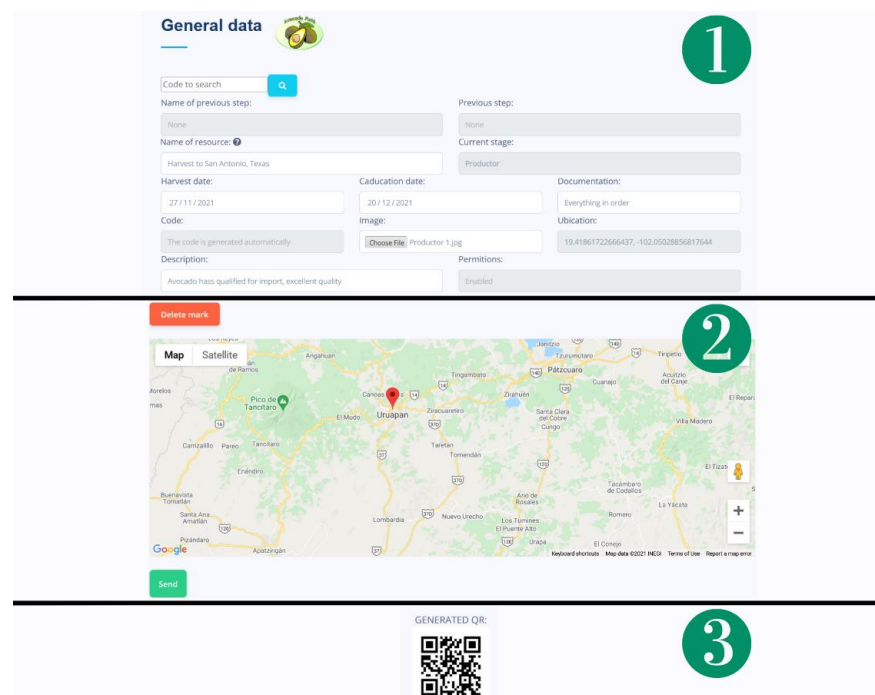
General data

Avocado Hass

1

Code to search

Name of previous step:

None

Previous step:

None

Name of resource:

Harvest to San Antonio, Texas

Current stage:

Productor

Harvest date:

27 / 11 / 2021

Caducation date:

20 / 12 / 2021

Documentation:

Everything in order

Code:

The code is generated automatically

Image:

Choose File Productor 1.jpg

Ubication:

19.41861722666437, -102.05028856817644

Description:

Avocado hass qualified for import, excellent quality

Permitions:

Enabled

2

Delete mark

Map Satellite

Angahuan

de Ramos

Jonizio

Tzurumutaro

Pátzcuaro

Tinguindin

Tingambato

Cuanajo

Tirípetio

Acuitzio del Canje

Morelos

Pico de Tancítaro

Caneos

Uruapan

El Mudo

Zirahuén

Santa Clara del Cobre

Cungo

Villa Madero

Ziracuaretiro

Taretan

Tomendán

Tancítaro

Cancalillo

Pareo

Ahuiran

El Tizate

Tacámbaro de Codallos

Buenavista Tomatlán

Ario de Rosales

La Yacata

Santa Ana Amatlán

Lombardía

Nuevo Urecho

Los Tumines

El Puente Alto

Romero

Pizandaro

Apatzingán

Urapa

El Conejo

Google

Keyboard shortcuts Map data ©2021 INEGI Terms of Use Report a map error

Send

3

GENERATED QR: